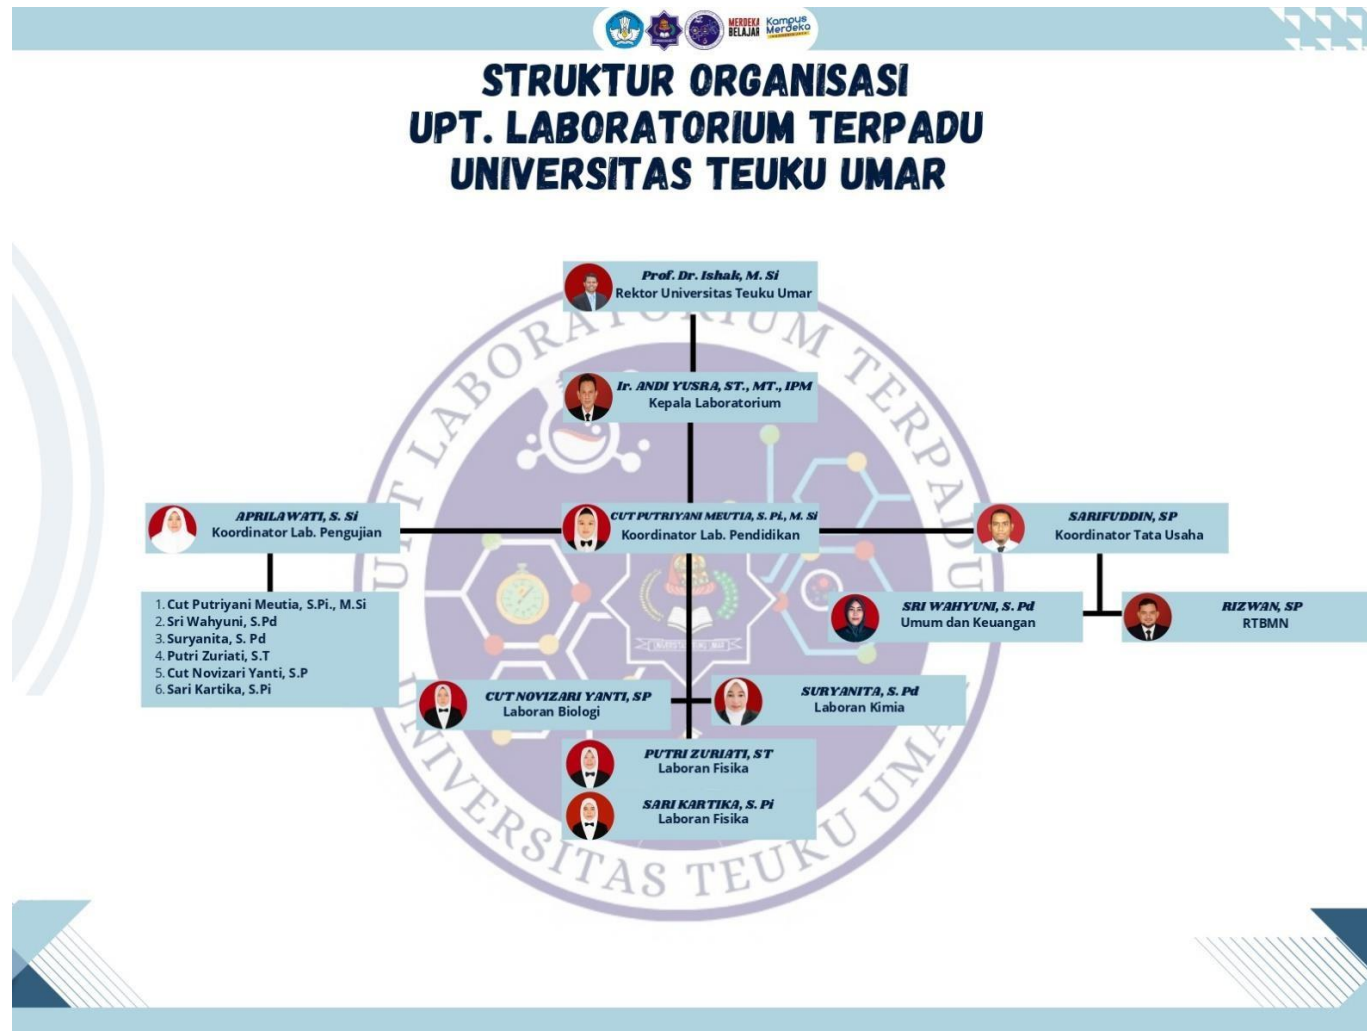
MERDEKA BELAJAR Kampus Merdeka

STRUKTUR ORGANISASI
UPT. LABORATORIUM TERPADU
UNIVERSITAS TEUKU UMAR

LABORATORIUM TERPADU UNIVERSITAS TEUKU UMAR

Prof. Dr. Ishak, M. Si
Rektor Universitas Teuku Umar

Ir. ANDI YUSRA, ST., MT., IPM
Kepala Laboratorium

APRILAWATI, S. Si
Koordinator Lab. Pengujian

1. Cut Putriyani Meutia, S.Pi., M.Si
2. Sri Wahyuni, S.Pd
3. Suryanita, S. Pd
4. Putri Zuriati, S.T
5. Cut Novizari Yanti, S.P
6. Sari Kartika, S.Pi

CUT PUTRIYANI MEUTIA, S. Pi., M. Si
Koordinator Lab. Pendidikan

SARIFUDDIN, SP
Koordinator Tata Usaha

SRI WAHYUNI, S. Pd
Umum dan Keuangan

RIZWAN, SP
RTBMN

CUT NOVIZARI YANTI, SP
Laboran Biologi

SURYANITA, S. Pd
Laboran Kimia

PUTRI ZURIATI, ST
Laboran Fisika

SARI KARTIKA, S. Pi
Laboran Fisika